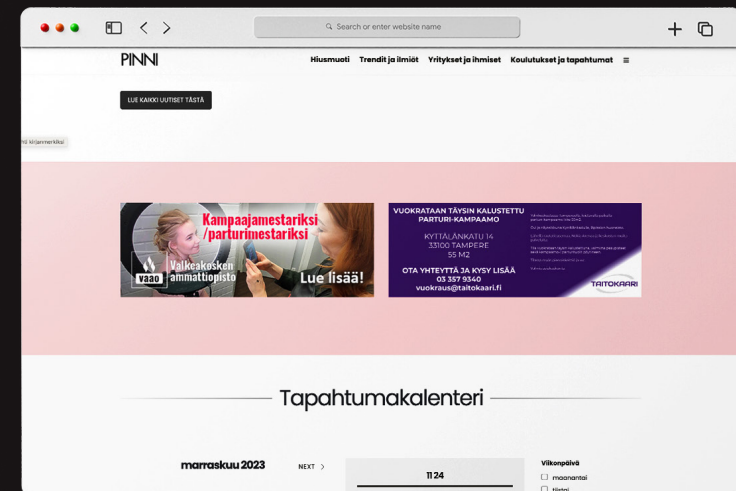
Search or enter website name

PINNI

Hiusmuoti Trendit ja ilmiöt Yritykset ja ihmiset Koulutukset ja tapahtumat

LUE KAIKKI UUTISET TÄSTÄ

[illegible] kirjanmerkiksi

Kampaajamestariksi /parturimestariksi

vaao Valkeakosken ammattiopisto

Lue lisää!

VUOKRATAAN TÄYSIN KALUSTETTU PARTURI-KAMPAAMO

KYTTÄLÄNKATU 14
33100 TAMPERE
55 M2

OTA YHTEYTTÄ JA KYSY LISÄÄ
03 357 9340
vuokraus@taitokaari.fi

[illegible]

TAITOKAARI

Tapahtumakalenteri

marraskuu 2023

NEXT

11 24

Viikonpäivä

maanantai

tiistai